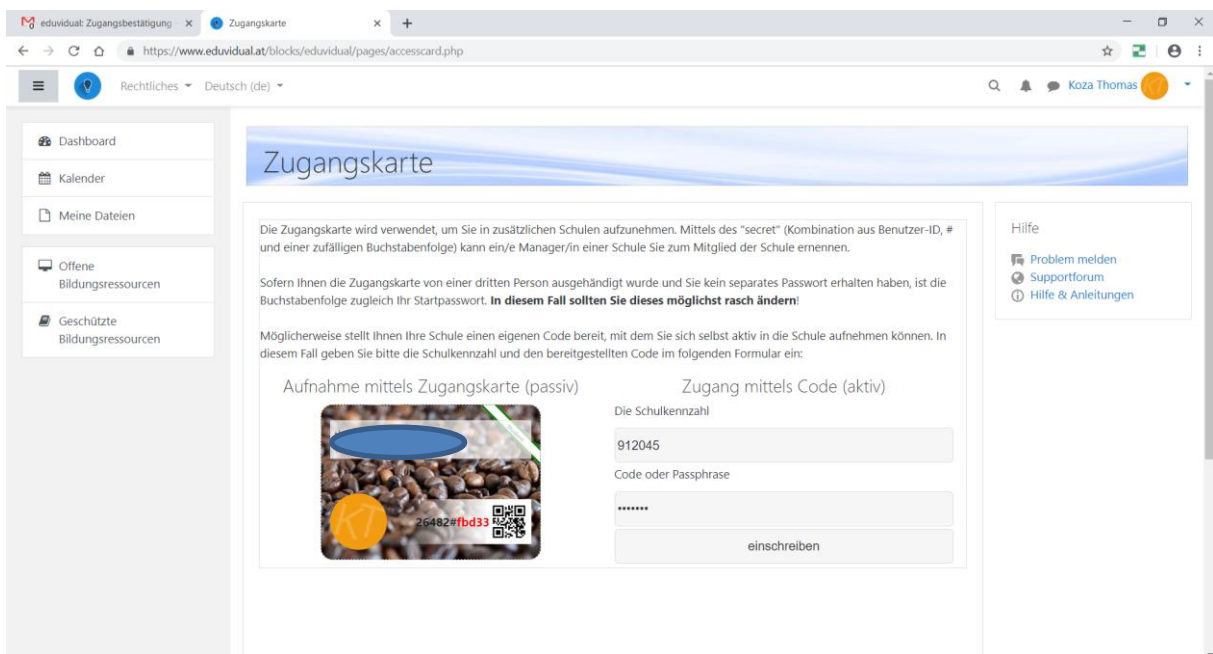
eduvidual: Zugangsbestätigung ×
Zugangskarte ×
https://www.eduvidual.at/blocks/eduvidual/pages/accesscard.php

Rechtliches ▾ Deutsch (de) ▾
Koza Thomas

Dashboard
Kalender
Meine Dateien
Offene Bildungsressourcen
Geschützte Bildungsressourcen

Zugangskarte

Die Zugangskarte wird verwendet, um Sie in zusätzlichen Schulen aufzunehmen. Mittels des "secret" (Kombination aus Benutzer-ID, # und einer zufälligen Buchstabenfolge) kann ein/e Manager/in einer Schule Sie zum Mitglied der Schule ernennen.

Sofern Ihnen die Zugangskarte von einer dritten Person ausgehändigt wurde und Sie kein separates Passwort erhalten haben, ist die Buchstabenfolge zugleich Ihr Startpasswort. **In diesem Fall sollten Sie dieses möglichst rasch ändern**!

Möglicherweise stellt Ihnen Ihre Schule einen eigenen Code bereit, mit dem Sie sich selbst aktiv in die Schule aufnehmen können. In diesem Fall geben Sie bitte die Schulkennzahl und den bereitgestellten Code im folgenden Formular ein:

Aufnahme mittels Zugangskarte (passiv)

KT
26482#fbd33

Zugang mittels Code (aktiv)
Die Schulkennzahl
912045
Code oder Passphrase
•••••••
einschreiben

Hilfe
Problem melden
Supportforum
Hilfe & Anleitungen